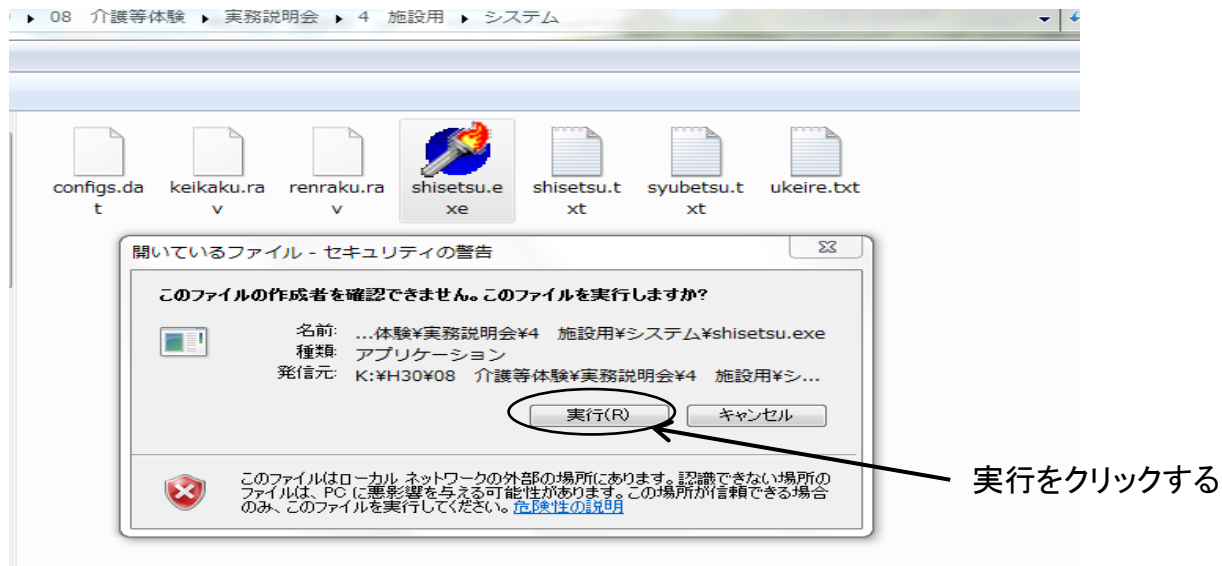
▸ 08 介護等体験 ▸ 実務説明会 ▸ 4 施設用 ▸ システム

configs.dat

keikaku.rav

renraku.rav

shisetsu.exe

shisetsu.txt

syubetsu.txt

ukeire.txt

開いているファイル - セキュリティの警告

このファイルの作成者を確認できません。このファイルを実行しますか?

名前: ...体験¥実務説明会¥4 施設用¥システム¥shisetsu.exe
種類: アプリケーション
発信元: K:¥H30¥08 介護等体験¥実務説明会¥4 施設用¥シ...

実行(R)

キャンセル

このファイルはローカル ネットワークの外部の場所にあります。認識できない場所のファイルは、PC に悪影響を与える可能性があります。この場所が信頼できる場合のみ、このファイルを実行してください。危険性の説明

実行をクリックする